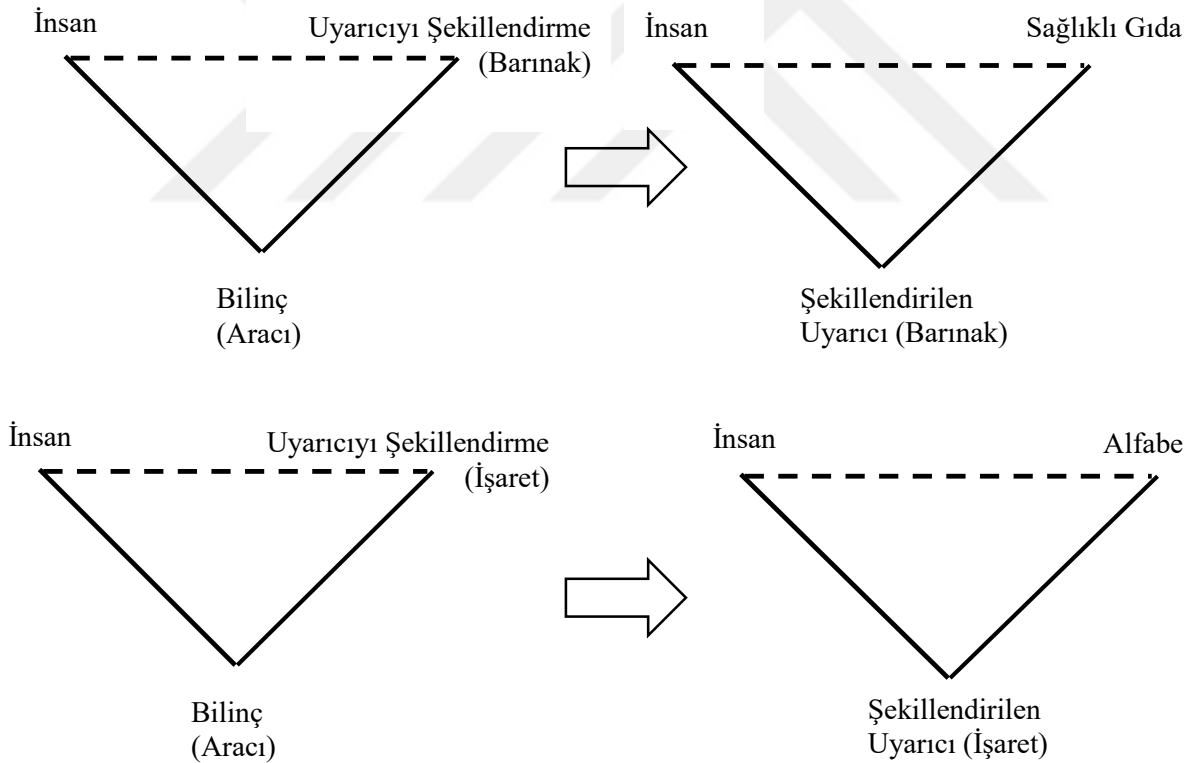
İnsan

Uyarıcıyı Şekillendirme (Barınak)

Bilinç (Aracı)

İnsan

Sağlıklı Gıda

Şekillendirilen Uyarıcı (Barınak)

İnsan

Uyarıcıyı Şekillendirme (İşaret)

Bilinç (Aracı)

İnsan

Alfabe

Şekillendirilen Uyarıcı (İşaret)